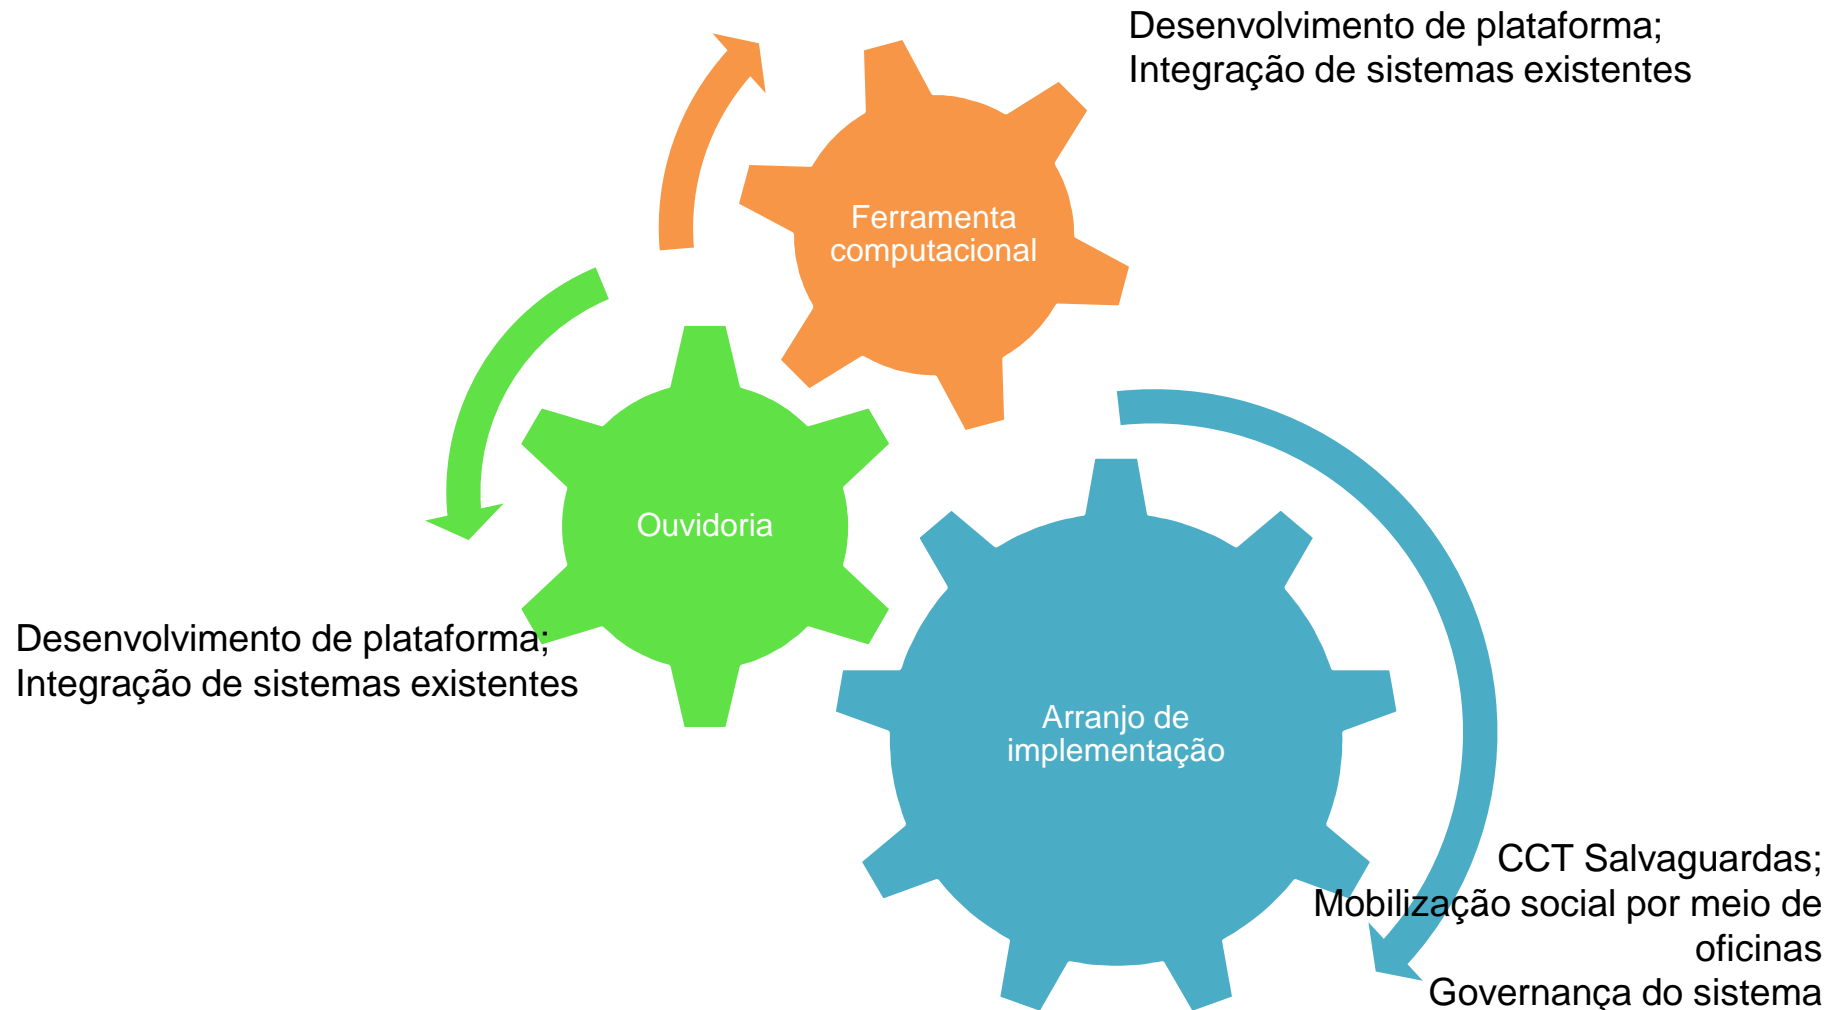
Desenvolvimento de plataforma;
Integração de sistemas existentes

Ferramenta computacional

Ouvidoria

Desenvolvimento de plataforma;
Integração de sistemas existentes

Arranjo de implementação

CCT Salvaguardas;
Mobilização social por meio de oficinas
Governança do sistema